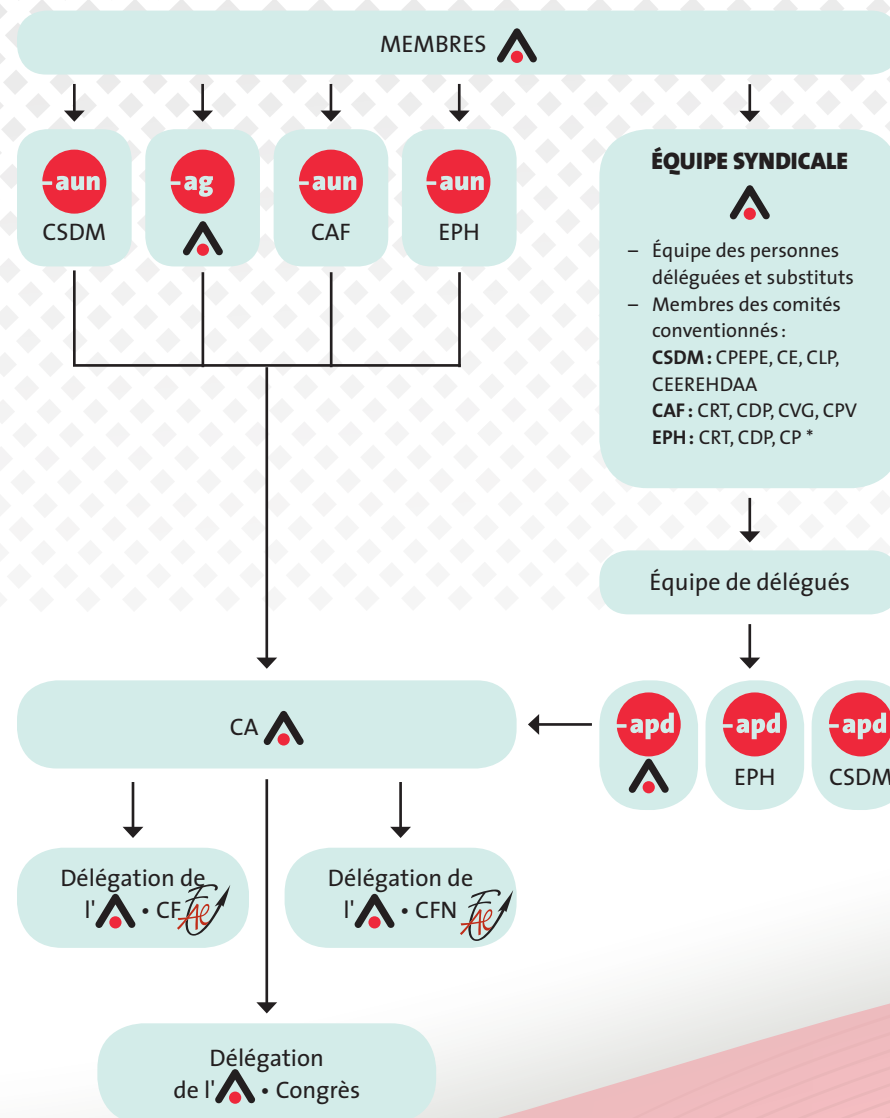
MEMBRES

-aun
CSDM

-ag

-aun
CAF

-aun
EPH

ÉQUIPE SYNDICALE

– Équipe des personnes déléguées et substituts
– Membres des comités conventionnés :
**CSDM :** CPEPE, CE, CLP, CEEREHDAA
**CAF :** CRT, CDP, CVG, CPV
**EPH :** CRT, CDP, CP *

Équipe de délégués

CA

-apd

-apd
EPH

-apd
CSDM

Délégation de l' • CF

Délégation de l' • CFN

Délégation de l' • Congrès